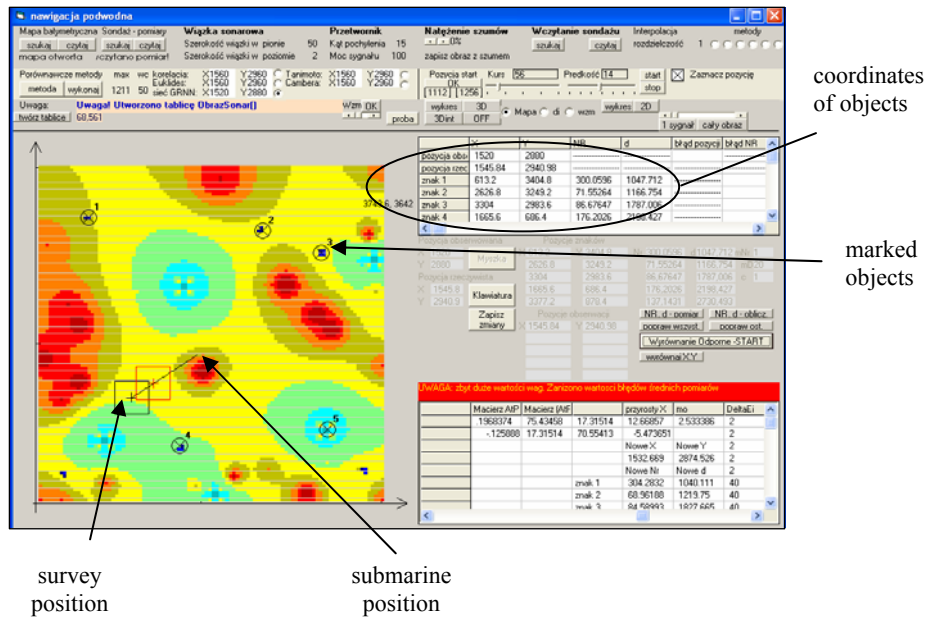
nawigacja podwodna

Mapa batymetryczna Sondaż - pomiary
szukaj czytaj szukaj czytaj
mapa otwarta wczytano pomiar!

Wiązka sonarowa
Szerokość wiązki w pionie 50
Szerokość wiązki w poziomie 2

Przetwornik
Kąt pochylenia 15
Moc sygnału 100

Natężenie szumów
0%
zapisz obraz z szumem

Wczytanie sondażu
szukaj czytaj

Interpolacja
rozdzielczość 1

metody

Porównawcze metody max wc
metoda wykonaj 1211 50
korelacja: X1560 Y2960
Euklides: X1560 Y2960
sieć GRNN: X1520 Y2880
Tanimoto: X1560 Y2960
Camberra: X1560 Y2960

Pozycja start Kurs 56 Prędkość 14 start
OK
1112 1256
stop
Zaznacz pozycję

Uwaga: Uwaga! Utworzono tablicę ObrazSonar[]
twórz tablice 68.561
Wzm OK
proba
wykres 3D
3Dint OFF
Mapa di wzm
wykres 2D
1 sygnał cały obraz

| | X | Y | NR | d | błąd pozycji | błąd NR |
|---|---|---|---|---|---|---|
| pozycja obs | 1520 | 2880 | | | | |
| pozycja rzec | 1545.84 | 2940.98 | | | | |
| znak 1 | 613.2 | 3404.8 | 300.0536 | 1047.712 | | |
| znak 2 | 2626.8 | 3249.2 | 71.55264 | 1166.754 | | |
| znak 3 | 3304 | 2983.6 | 86.67647 | 1787.006 | | |
| znak 4 | 1665.6 | 686.4 | 176.2026 | 2198.427 | | |

3713.6; 3642

Myszka
Klawiatura
Zapisz zmiany
NR, d - pomiar NR, d - oblicz
popraw wszyst. popraw ost.
Wyrównanie Odporne -START
wyrównaj XY

UWAGA: zbyt duże wartości wag. Zaniżono wartości błędów średnich pomiarów

| | Macierz AtP | Macierz (AtP | | przyrosty X | mo | DeltaEi |
|---|---|---|---|---|---|---|
| | 1968374 | 75.43458 | 17.31514 | 12.66857 | 2.533386 | 2 |
| | -.125888 | 17.31514 | 70.55413 | -5.473651 | | 2 |
| | | | | Nowe X | Nowe Y | 2 |
| | | | | 1532.669 | 2874.526 | 2 |
| | | | | Nowe Nr | Nowe d | 2 |
| | | | znak 1 | 304.2832 | 1040.111 | 40 |
| | | | znak 2 | 68.96188 | 1219.75 | 40 |
| | | | znak 3 | 84.58993 | 1827.665 | 40 |

1 2 3 4 5

coordinates of objects

marked objects

survey position

submarine position